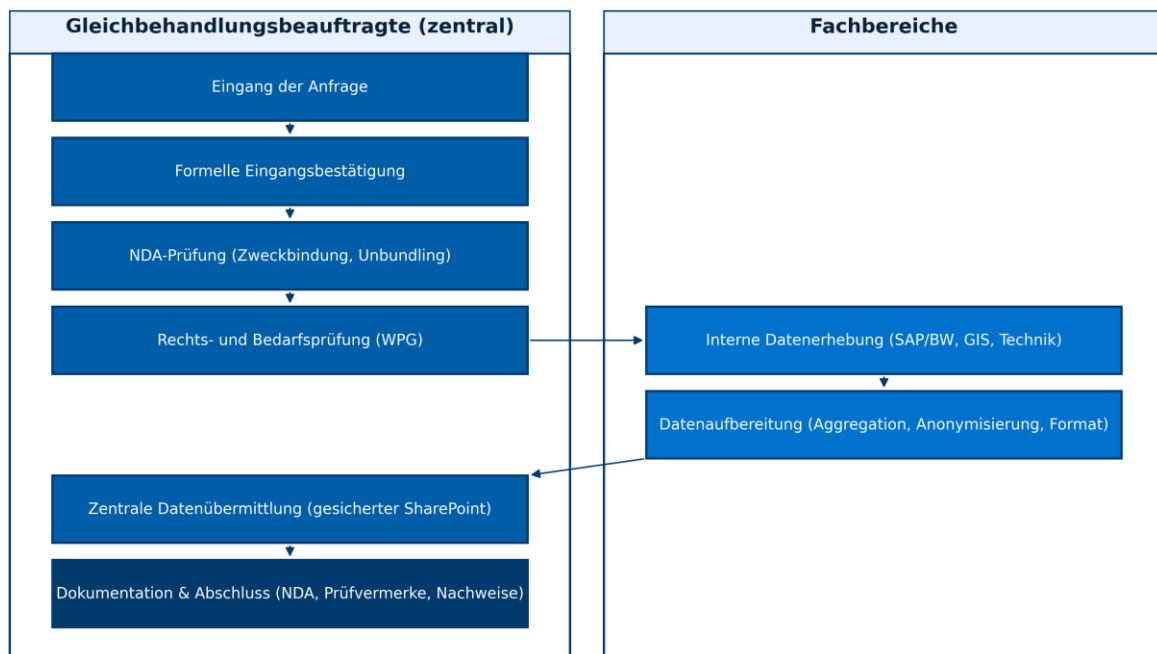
Gleichbehandlungsbeauftragte (zentral)

Eingang der Anfrage

Formelle Eingangsbestätigung

NDA-Prüfung (Zweckbindung, Unbundling)

Rechts- und Bedarfsprüfung (WPG)

Zentrale Datenübermittlung (gesicherter SharePoint)

Dokumentation & Abschluss (NDA, Prüfvermerke, Nachweise)

Fachbereiche

Interne Datenerhebung (SAP/BW, GIS, Technik)

Datenaufbereitung (Aggregation, Anonymisierung, Format)